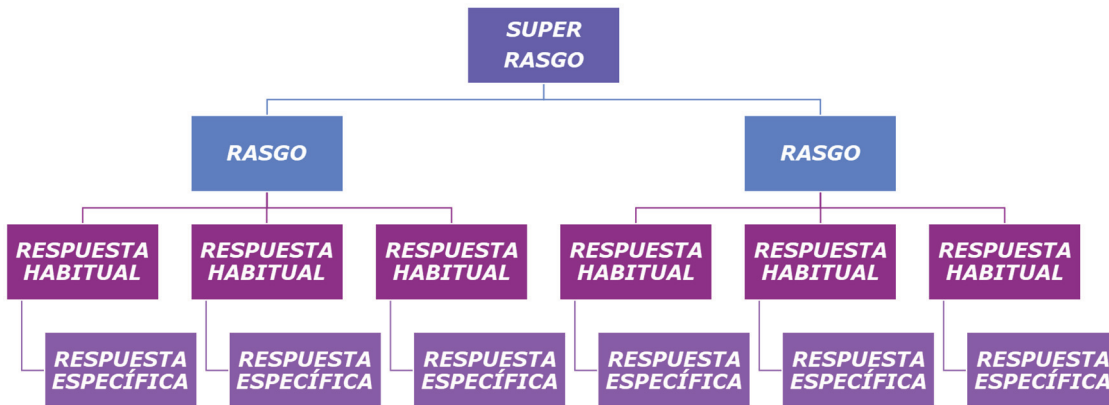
SUPER RASGO

RASGO

RASGO

RESPUESTA HABITUAL

RESPUESTA HABITUAL

RESPUESTA HABITUAL

RESPUESTA HABITUAL

RESPUESTA HABITUAL

RESPUESTA HABITUAL

RESPUESTA ESPECÍFICA

RESPUESTA ESPECÍFICA

RESPUESTA ESPECÍFICA

RESPUESTA ESPECÍFICA

RESPUESTA ESPECÍFICA

RESPUESTA ESPECÍFICA